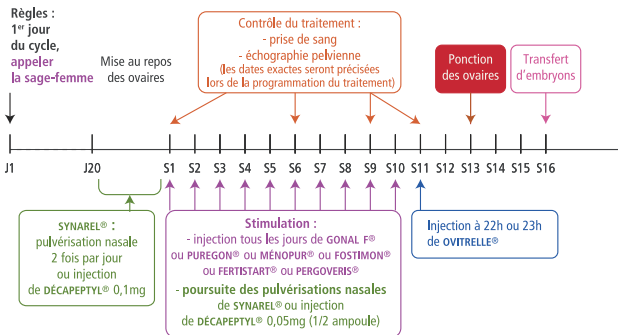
Règles : 1$^{er}$ jour du cycle, appeler la sage-femme

Mise au repos des ovaires

Contrôle du traitement :
- prise de sang
- échographie pelvienne
(les dates exactes seront précisées lors de la programmation du traitement)

Ponction des ovaires

Transfert d'embryons

J1 J20 S1 S2 S3 S4 S5 S6 S7 S8 S9 S10 S11 S12 S13 S14 S15 S16

SYNAREL® :
pulvérisation nasale
2 fois par jour
ou injection
de DÉCAPEPTYL® 0,1mg

Stimulation :
- injection tous les jours de GONAL F® ou PUREGON® ou MÉNOPUR® ou FOSTIMON® ou FERTISTART® ou PERGOVERIS®
- poursuite des pulvérisations nasales de SYNAREL® ou injection de DÉCAPEPTYL® 0,05mg (1/2 ampoule)

Injection à 22h ou 23h de OVITRELLE®